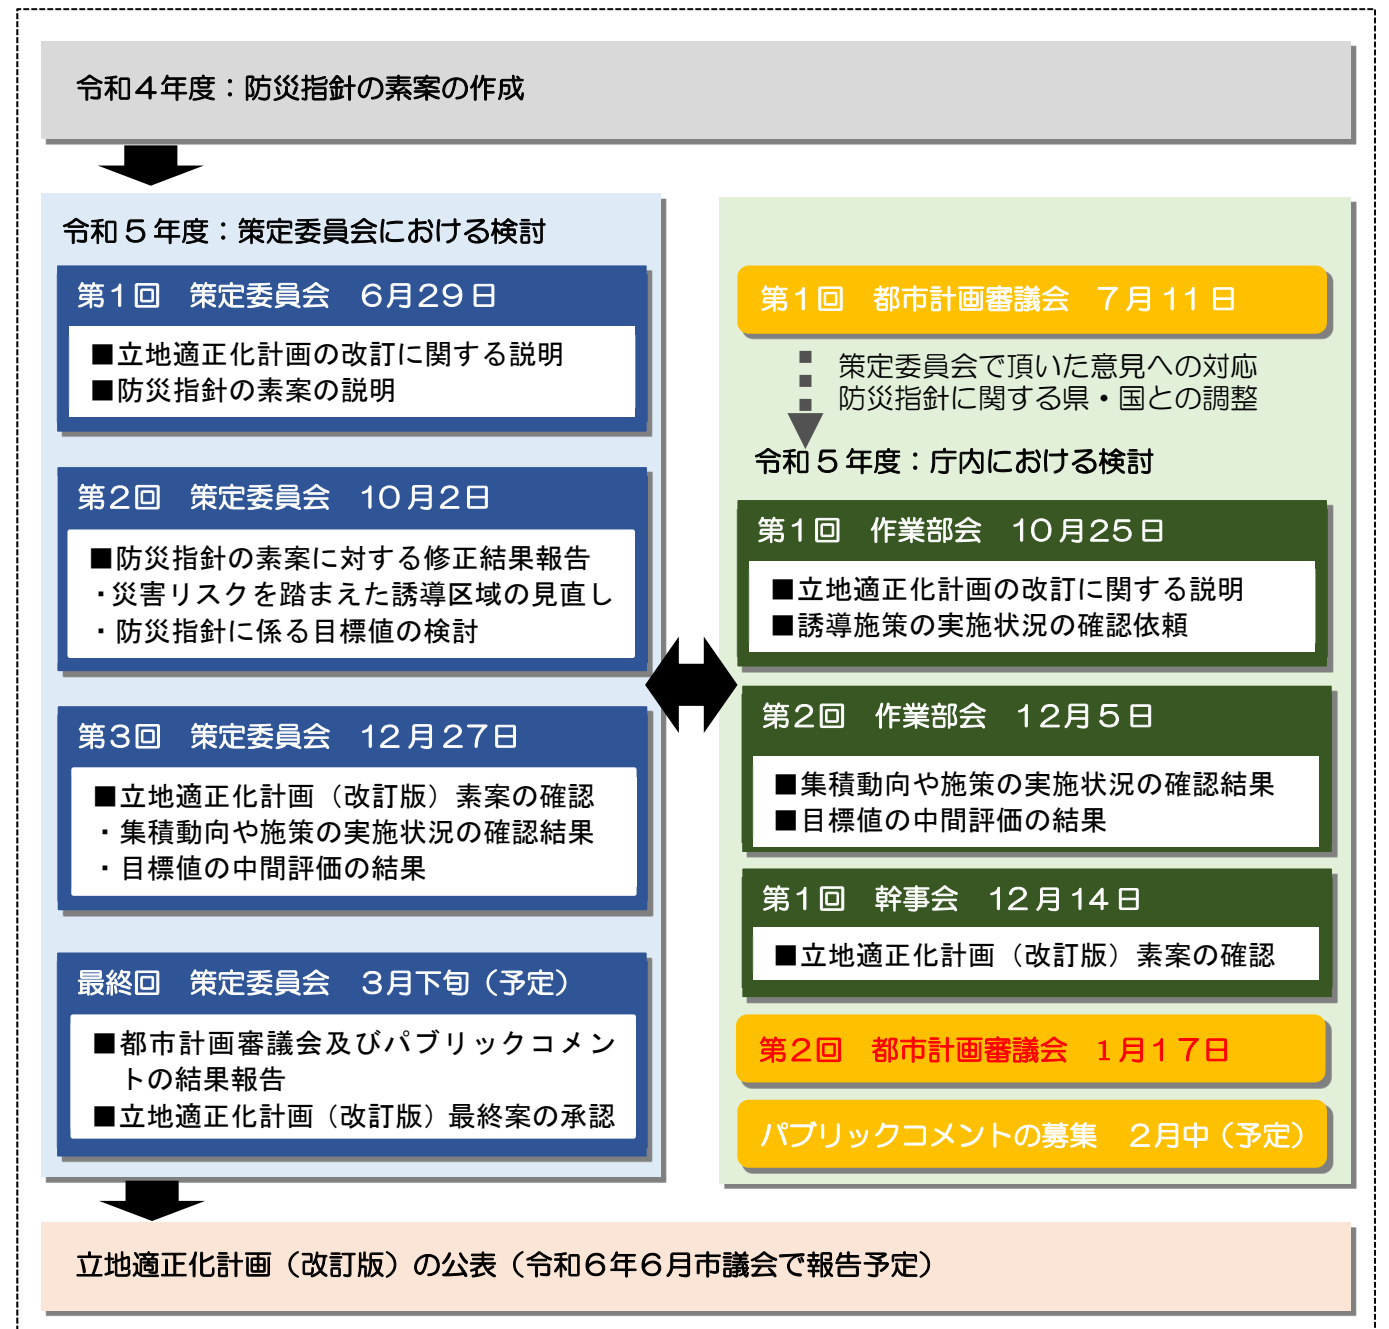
令和４年度：防災指針の素案の作成

令和５年度：策定委員会における検討

第１回　策定委員会　6月29日

■立地適正化計画の改訂に関する説明
■防災指針の素案の説明

第２回　策定委員会　10月2日

■防災指針の素案に対する修正結果報告
・災害リスクを踏まえた誘導区域の見直し
・防災指針に係る目標値の検討

第３回　策定委員会　12月27日

■立地適正化計画（改訂版）素案の確認
・集積動向や施策の実施状況の確認結果
・目標値の中間評価の結果

最終回　策定委員会　3月下旬（予定）

■都市計画審議会及びパブリックコメントの結果報告
■立地適正化計画（改訂版）最終案の承認

第１回　都市計画審議会　７月11日

策定委員会で頂いた意見への対応
防災指針に関する県・国との調整

令和５年度：庁内における検討

第１回　作業部会　10月25日

■立地適正化計画の改訂に関する説明
■誘導施策の実施状況の確認依頼

第２回　作業部会　12月５日

■集積動向や施策の実施状況の確認結果
■目標値の中間評価の結果

第１回　幹事会　12月14日

■立地適正化計画（改訂版）素案の確認

第２回　都市計画審議会　１月１７日

パブリックコメントの募集　２月中（予定）

立地適正化計画（改訂版）の公表（令和６年６月市議会で報告予定）